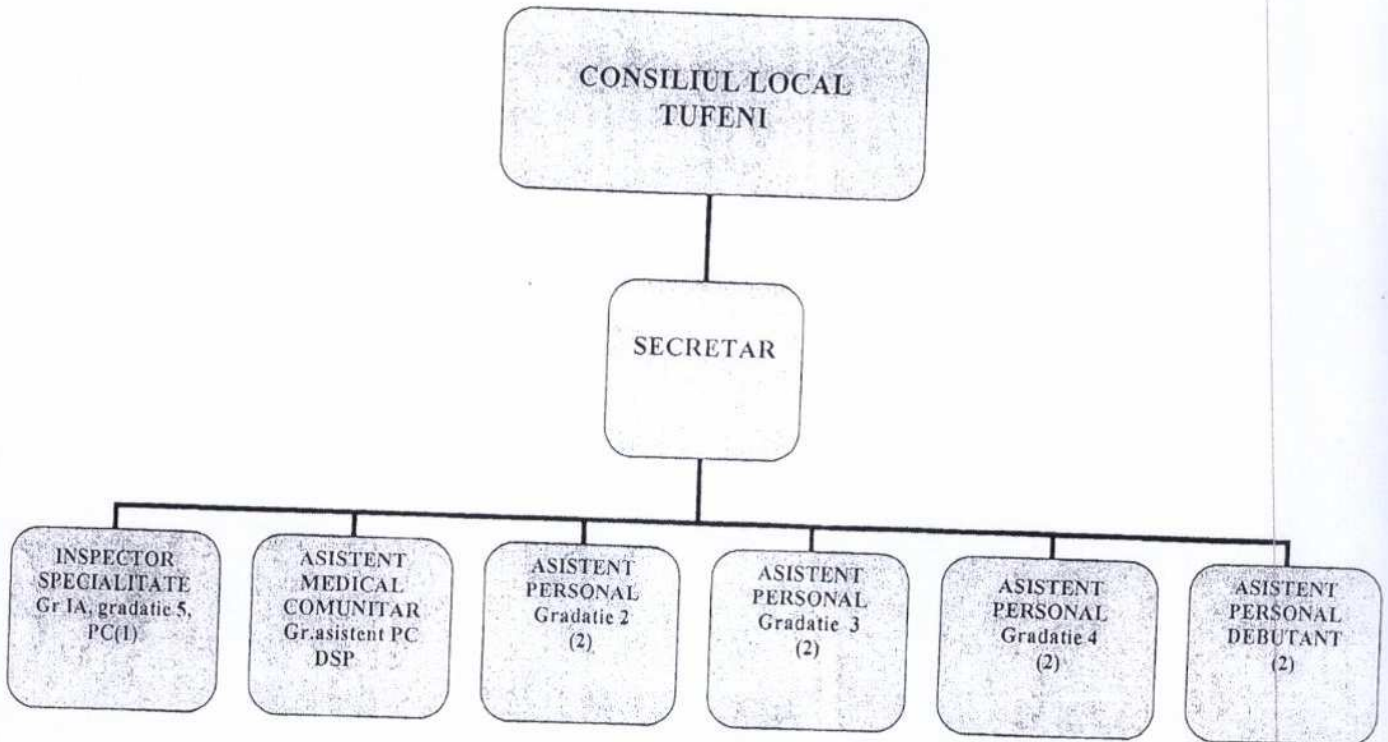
CONSILIUL LOCAL TUFENI

SECRETAR

INSPECTOR SPECIALITATE Gr IA, gradatie 5, PC(1)

ASISTENT MEDICAL COMUNITAR Gr.asistent PC DSP

ASISTENT PERSONAL Gradatie 2 (2)

ASISTENT PERSONAL Gradatie 3 (2)

ASISTENT PERSONAL Gradatie 4 (2)

ASISTENT PERSONAL DEBUTANT (2)